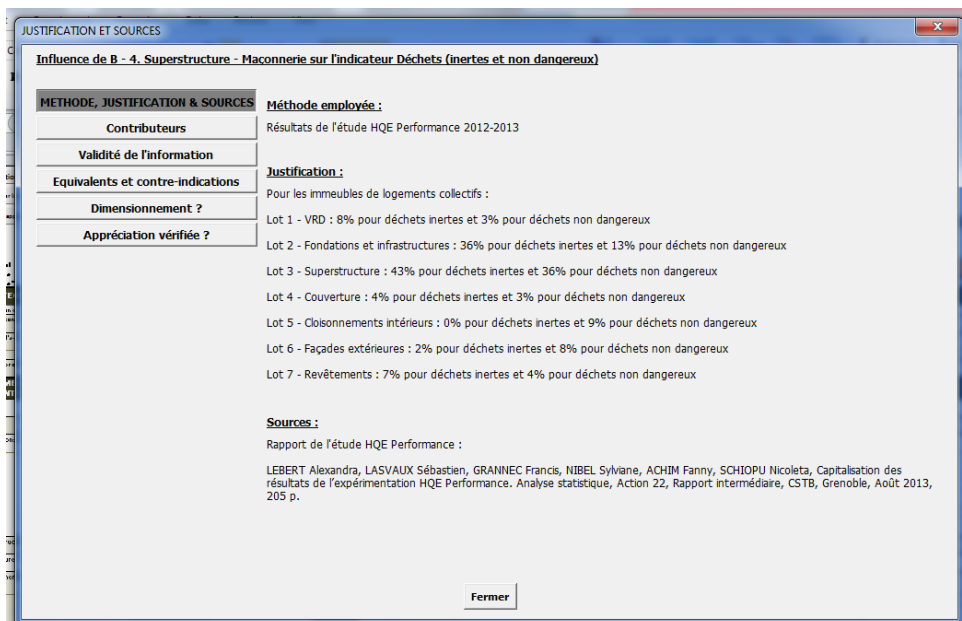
JUSTIFICATION ET SOURCES

Influence de B - 4. Superstructure - Maçonnerie sur l'indicateur Déchets (inertes et non dangereux)

METHODE, JUSTIFICATION & SOURCES

Contributeurs

Validité de l'information

Equivalents et contre-indications

Dimensionnement ?

Appréciation vérifiée ?

Méthode employée :

Résultats de l'étude HQE Performance 2012-2013

Justification :

Pour les immeubles de logements collectifs :

Lot 1 - VRD : 8% pour déchets inertes et 3% pour déchets non dangereux

Lot 2 - Fondations et infrastructures : 36% pour déchets inertes et 13% pour déchets non dangereux

Lot 3 - Superstructure : 43% pour déchets inertes et 36% pour déchets non dangereux

Lot 4 - Couverture : 4% pour déchets inertes et 3% pour déchets non dangereux

Lot 5 - Cloisonnements intérieurs : 0% pour déchets inertes et 9% pour déchets non dangereux

Lot 6 - Façades extérieures : 2% pour déchets inertes et 8% pour déchets non dangereux

Lot 7 - Revêtements : 7% pour déchets inertes et 4% pour déchets non dangereux

Sources :

Rapport de l'étude HQE Performance :

LEBERT Alexandra, LASVAUX Sébastien, GRANNEC Francis, NIBEL Sylviane, ACHIM Fanny, SCHIOPU Nicoleta, Capitalisation des résultats de l'expérimentation HQE Performance. Analyse statistique, Action 22, Rapport intermédiaire, CSTB, Grenoble, Août 2013, 205 p.

Fermer